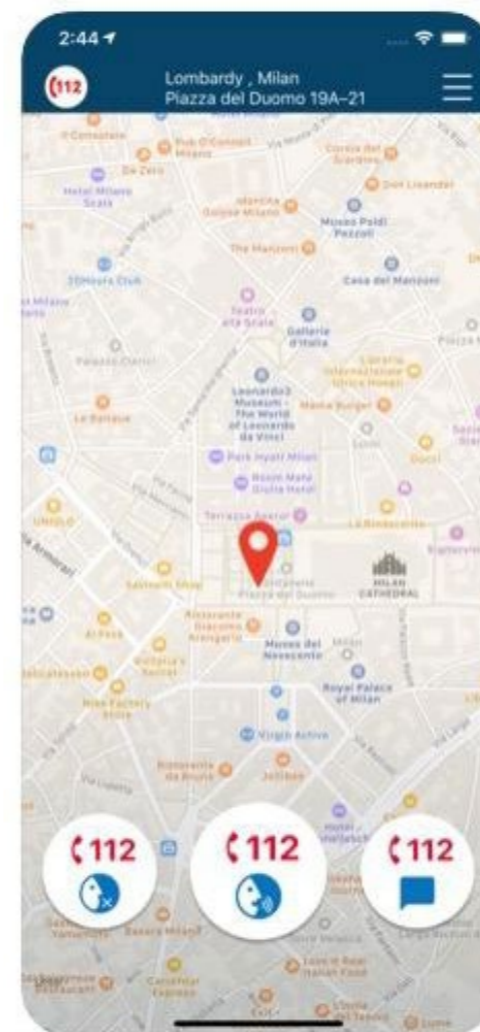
2:44

112

Lombardy , Milan
Piazza del Duomo 19A–21

Hotel Milano Scala

The Manzoni

Museo Poldi Pezzoli

Casa del Manzoni

Teatro alla Scala

Galleria d'Italia

Leonardo3 Museum - The World of Leonardo da Vinci

Park Hyatt Milan

UNIQLO

Museo del Novecento

MILAN CATHEDRAL

Royal Palace of Milan

Virgin Active

112

112

112